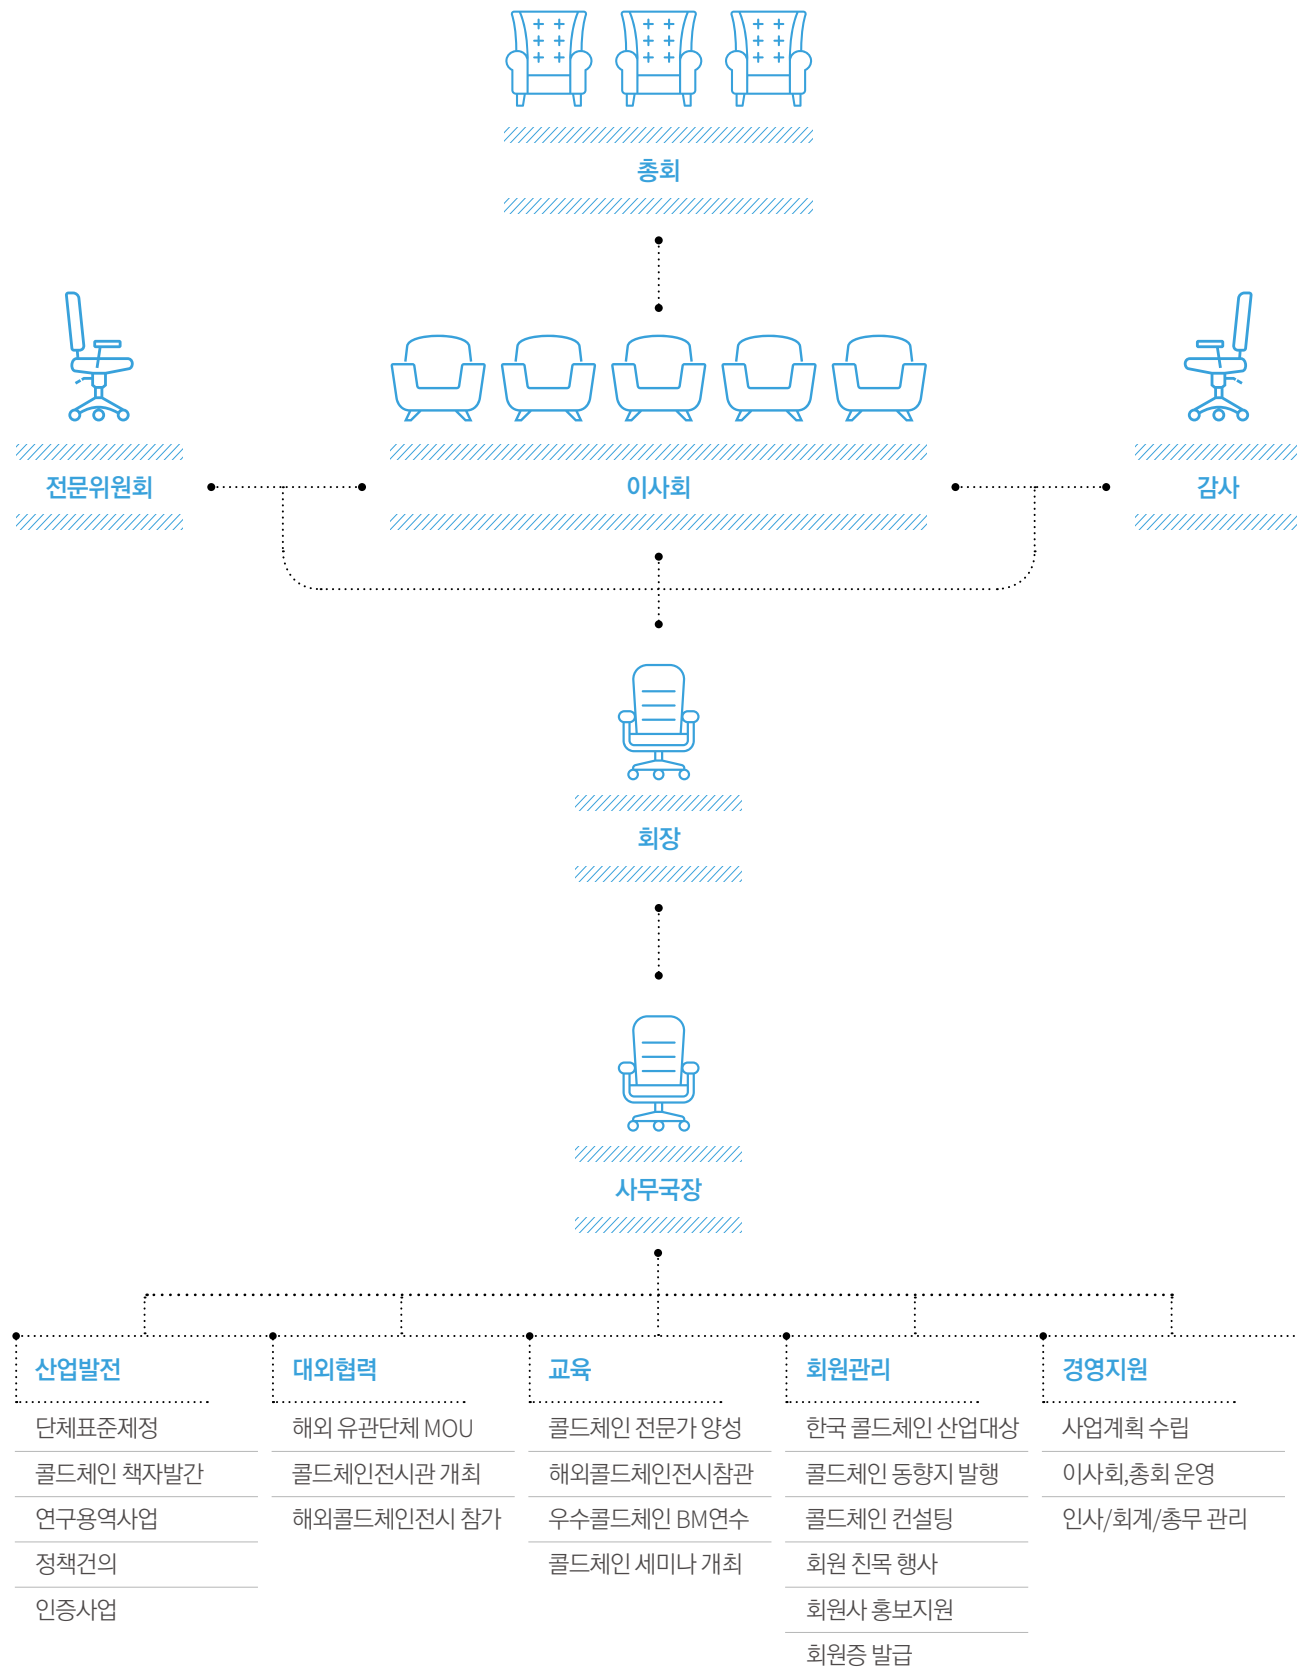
총회

전문위원회

이사회

감사

회장

사무국장

산업발전
단체표준제정
콜드체인 책자발간
연구용역사업
정책건의
인증사업

대외협력
해외 유관단체 MOU
콜드체인전시관 개최
해외콜드체인전시 참가

교육
콜드체인 전문가 양성
해외콜드체인전시참관
우수콜드체인 BM연수
콜드체인 세미나 개최

회원관리
한국 콜드체인 산업대상
콜드체인 동향지 발행
콜드체인 컨설팅
회원 친목 행사
회원사 홍보지원
회원증 발급

경영지원
사업계획 수립
이사회,총회 운영
인사/회계/총무 관리